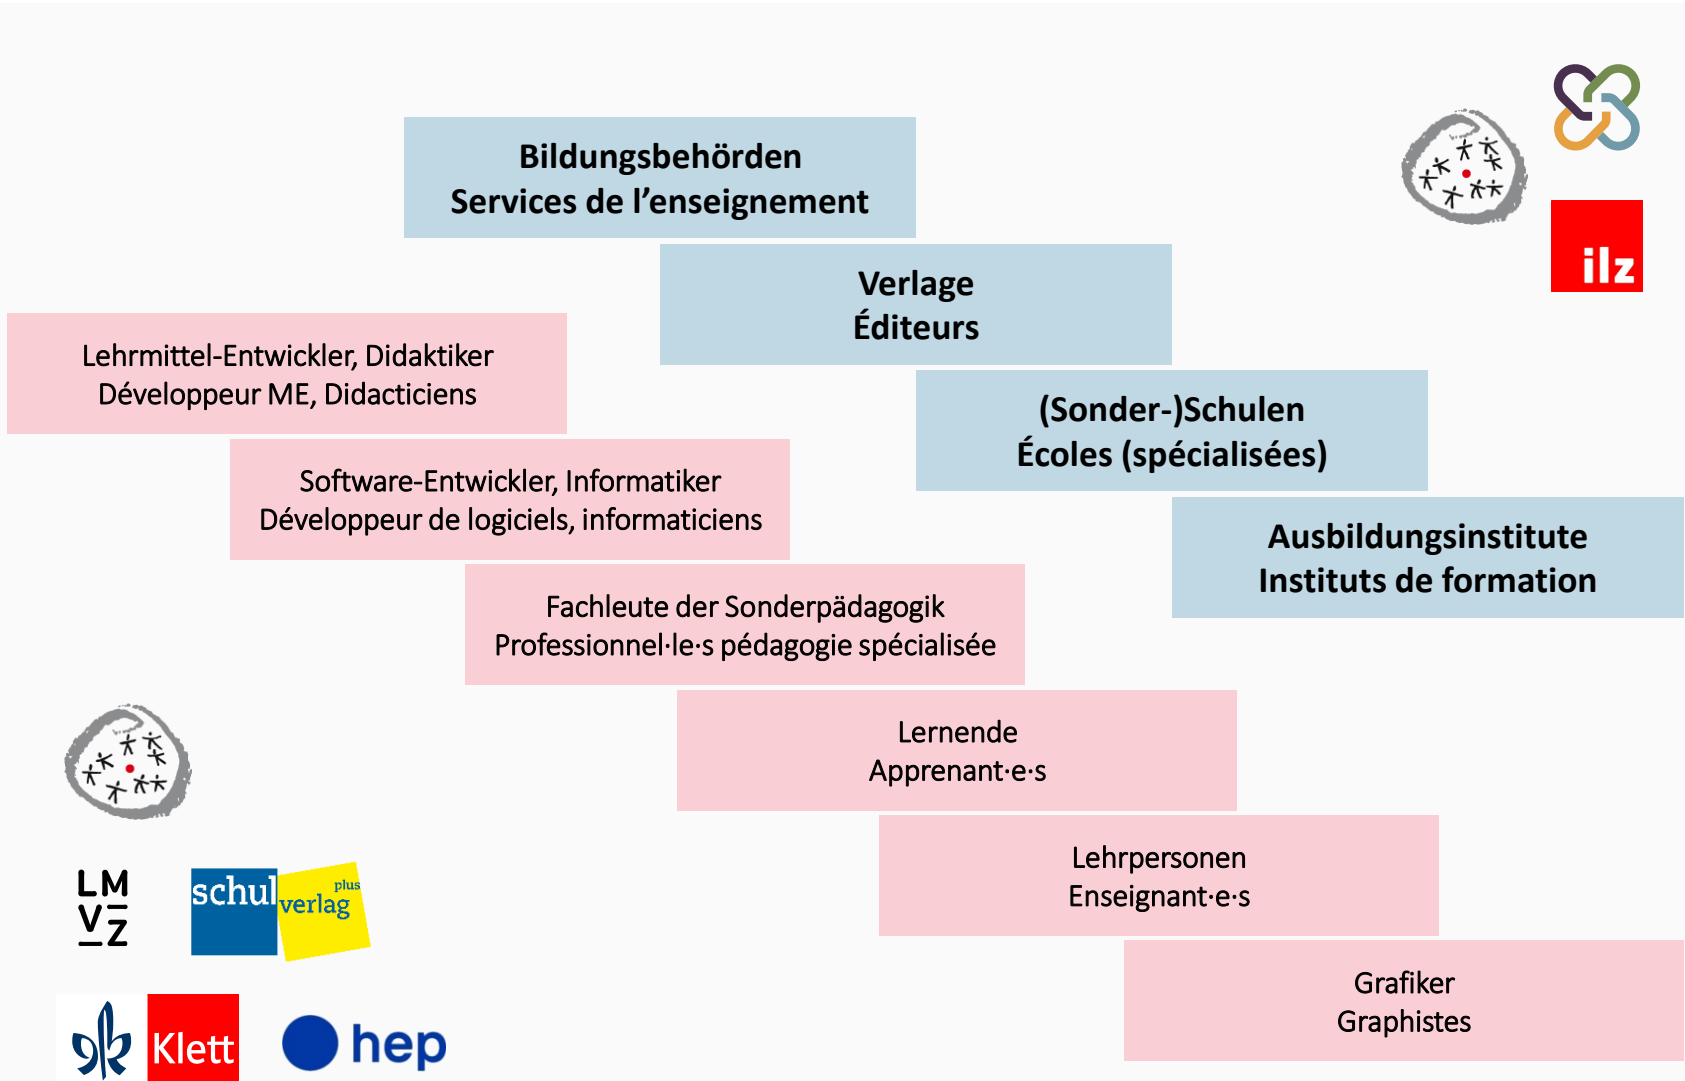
Bildungsbehörden
Services de l’enseignement

Verlage
Éditeurs

Lehrmittel-Entwickler, Didaktiker
Développeur ME, Didacticiens

(Sonder-)Schulen
Écoles (spécialisées)

Software-Entwickler, Informatiker
Développeur de logiciels, informaticiens

Ausbildungsinstitute
Instituts de formation

Fachleute der Sonderpädagogik
Professionnel·le·s pédagogie spécialisée

Lernende
Apprenant·e·s

Lehrpersonen
Enseignant·e·s

Grafiker
Graphistes

ilz

LM
VZ

schul verlag plus

Klett

hep